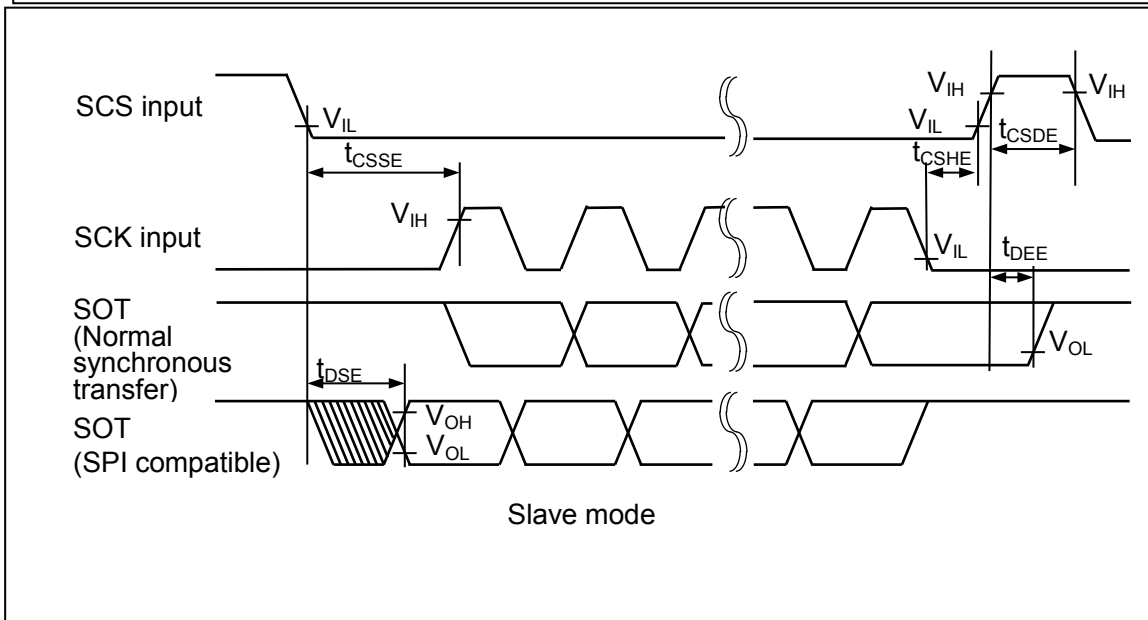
SCS input

$V_{IL}$

$t_{CSSE}$

$V_{IH}$

$V_{IL}$

$t_{CSHE}$

$V_{IH}$

$t_{CSDE}$

SCK input

$V_{IH}$

$V_{IL}$

$t_{DEE}$

SOT
(Normal synchronous transfer)

$V_{OL}$

$t_{DSE}$

SOT
(SPI compatible)

$V_{OH}$

$V_{OL}$

Slave mode